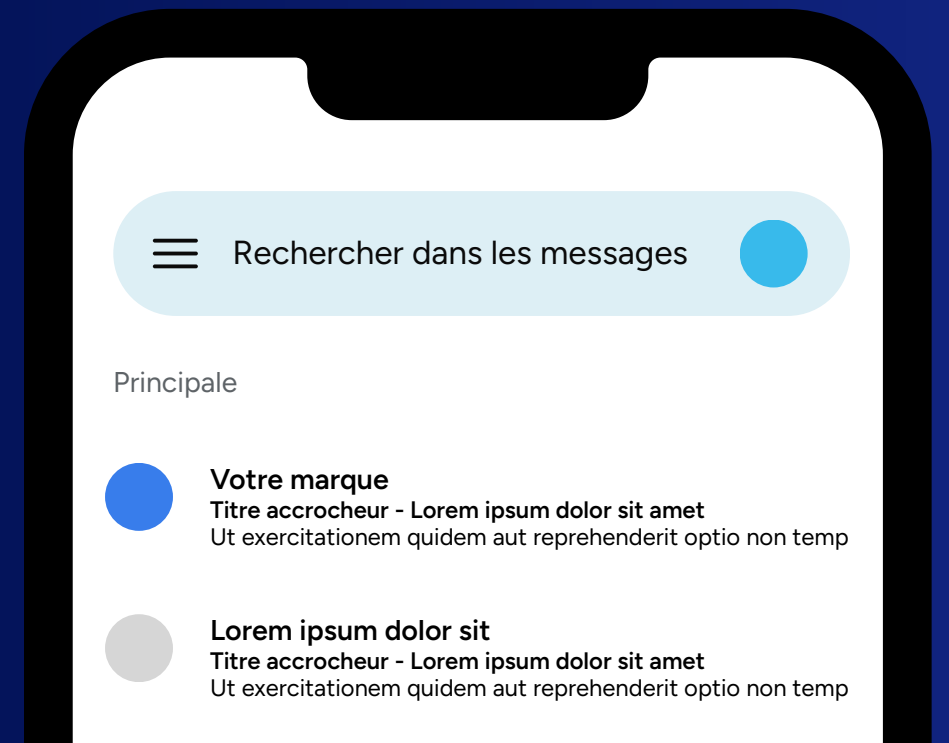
Rechercher dans les messages

Principale

Votre marque
Titre accrocheur - Lorem ipsum dolor sit amet
Ut exercitationem quidem aut reprehenderit optio non temp

Lorem ipsum dolor sit
Titre accrocheur - Lorem ipsum dolor sit amet
Ut exercitationem quidem aut reprehenderit optio non temp